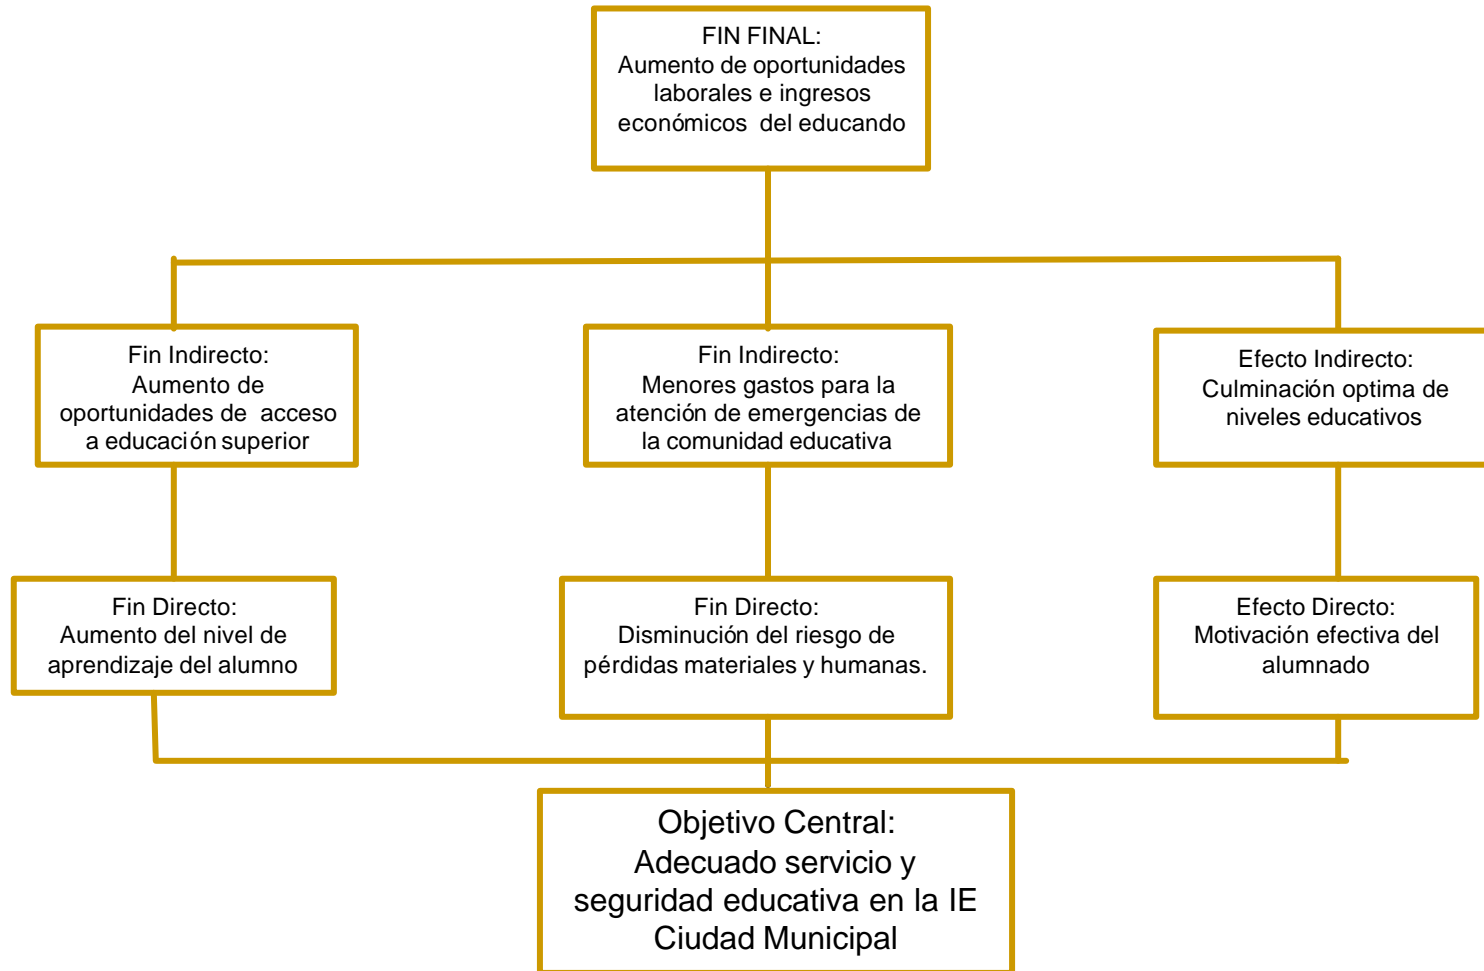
FIN FINAL:
Aumento de oportunidades laborales e ingresos económicos del educando

Fin Indirecto:
Aumento de oportunidades de acceso a educación superior

Fin Indirecto:
Menores gastos para la atención de emergencias de la comunidad educativa

Efecto Indirecto:
Culminación optima de niveles educativos

Fin Directo:
Aumento del nivel de aprendizaje del alumno

Fin Directo:
Disminución del riesgo de pérdidas materiales y humanas.

Efecto Directo:
Motivación efectiva del alumnado

Objetivo Central:
Adecuado servicio y seguridad educativa en la IE Ciudad Municipal